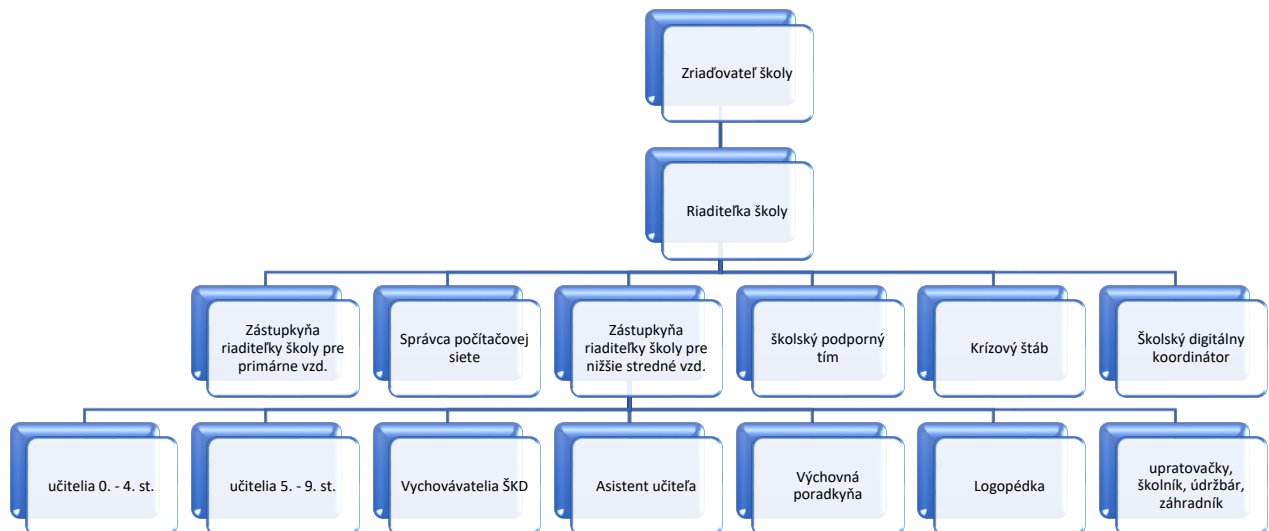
Zriaďovateľ školy

Riaditeľka školy

Zástupkyňa riaditeľky školy pre primárne vzd.

Správca počítačovej siete

Zástupkyňa riaditeľky školy pre nižšie stredné vzd.

školský podporný tím

Krízový štáb

Školský digitálny koordinátor

učitelia 0. - 4. st.

učitelia 5. - 9. st.

Vychovávatelia ŠKD

Asistent učiteľa

Výchovná poradkyňa

Logopédka

upratovačky, školník, údržbár, záhradník